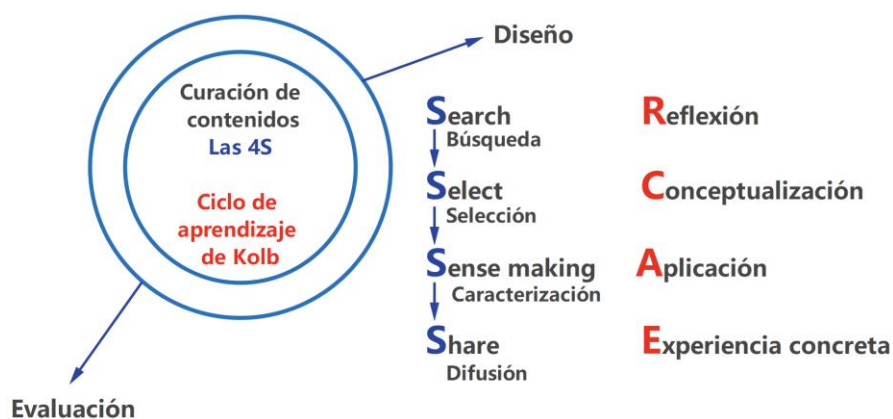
Diseño

Curación de contenidos
Las 4S

Ciclo de aprendizaje de Kolb

Search
Búsqueda

Select
Selección

Sense making
Caracterización

Share
Difusión

Reflexión

Conceptualización

Aplicación

Experiencia concreta

Evaluación